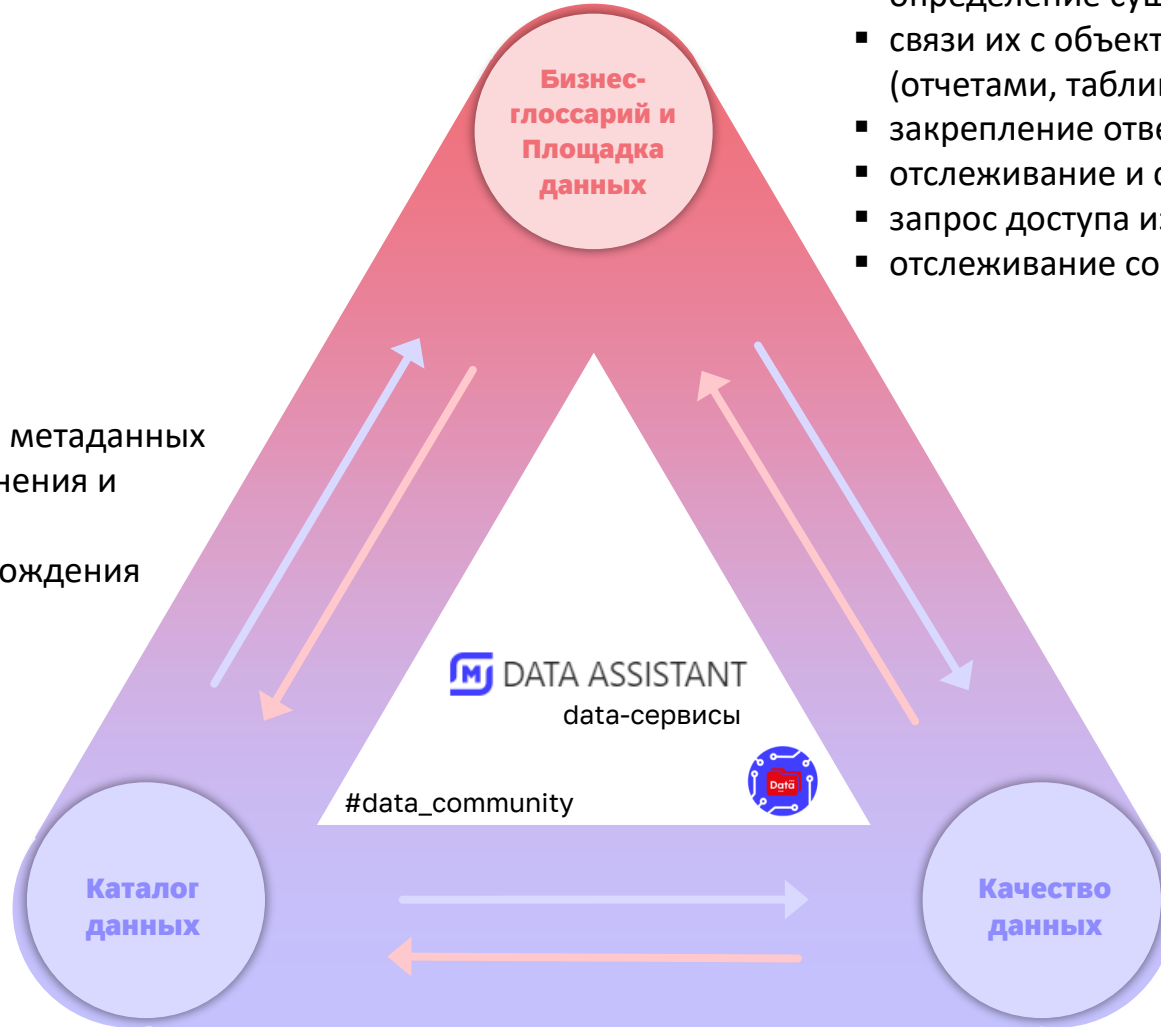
определение сущ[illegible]
▪ связи их с объект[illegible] (отчетами, табли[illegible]
▪ закрепление отве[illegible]
▪ отслеживание и о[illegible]
▪ запрос доступа и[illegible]
▪ отслеживание со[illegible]

Бизнес-глоссарий и Площадка данных

метаданных
нения и
ождения

DATA ASSISTANT
data-сервисы

Data

#data_community

Каталог данных

Качество данных